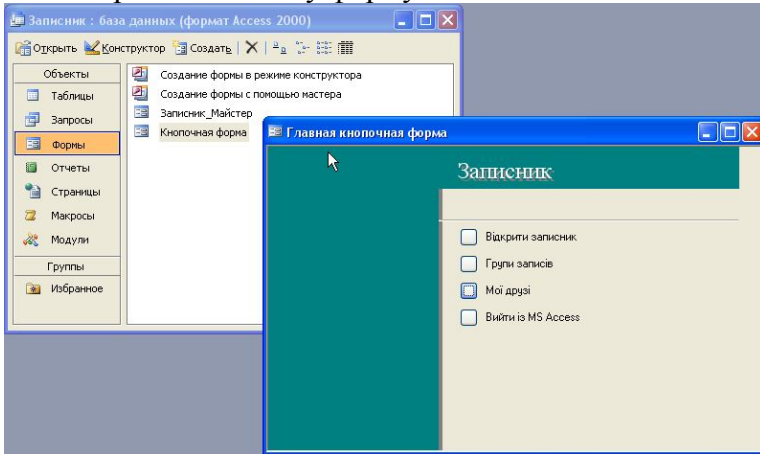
Записник : база данных (формат Access 2000)

Открыть Конструктор Создать

Объекты
Таблицы
Запросы
Формы
Отчеты
Страницы
Макросы
Модули
Группы
Избранное

Создание формы в режиме конструктора
Создание формы с помощью мастера
Записник_Майстер
Кнопочная форма

Главная кнопочная форма

Записник

Відкрити записник
Групи записів
Мої друзі
Вийти із MS Access